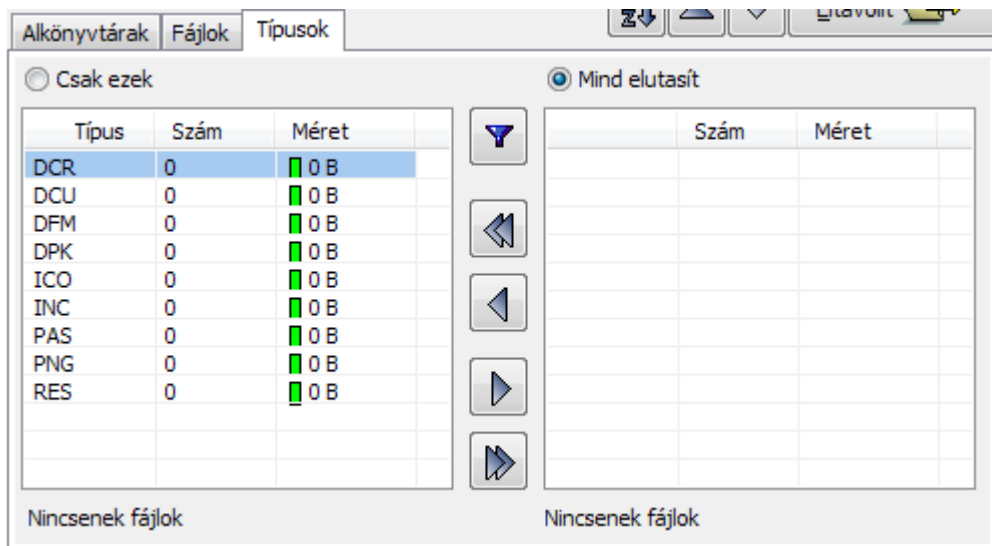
Alkönyvtárak | Fájlok | Típusok

Eltávolít

Csak ezek

| Típus | Szám | Méret |
|---|---|---|
| DCR | 0 | 0 B |
| DCU | 0 | 0 B |
| DFM | 0 | 0 B |
| DPK | 0 | 0 B |
| ICO | 0 | 0 B |
| INC | 0 | 0 B |
| PAS | 0 | 0 B |
| PNG | 0 | 0 B |
| RES | 0 | 0 B |

Nincsenek fájlok

Mind elutasít

| | Szám | Méret |
|---|---|---|

Nincsenek fájlok